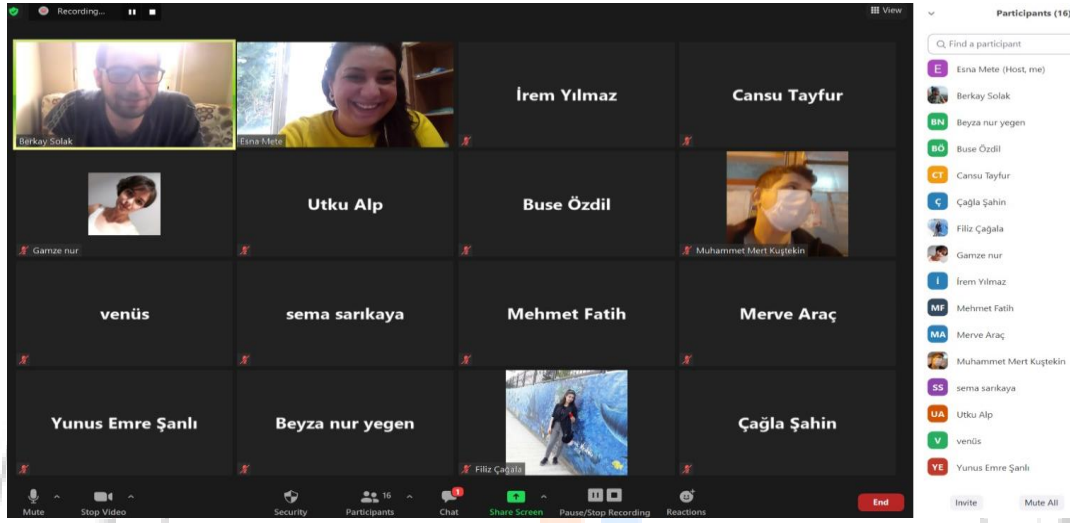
Recording...

View

Berkay Solak

Esna Mete

İrem Yılmaz

Cansu Tayfur

Gamze nur

Utku Alp

Buse Özdil

Muhammet Mert Kuştekin

venüs

sema sarıkaya

Mehmet Fatih

Merve Araç

Yunus Emre Şanlı

Beyza nur yegen

Filiz Çağala

Çağla Şahin

Mute

Stop Video

Security

16

Participants

1

Chat

Share Screen

Pause/Stop Recording

Reactions

End

Participants (16)

Find a participant

E Esna Mete (Host, me)

Berkay Solak

BN Beyza nur yegen

BÖ Buse Özdil

CT Cansu Tayfur

Ç Çağla Şahin

Filiz Çağala

Gamze nur

İ İrem Yılmaz

MF Mehmet Fatih

MA Merve Araç

Muhammet Mert Kuştekin

SS sema sarıkaya

UA Utku Alp

V venüs

YE Yunus Emre Şanlı

Invite

Mute All